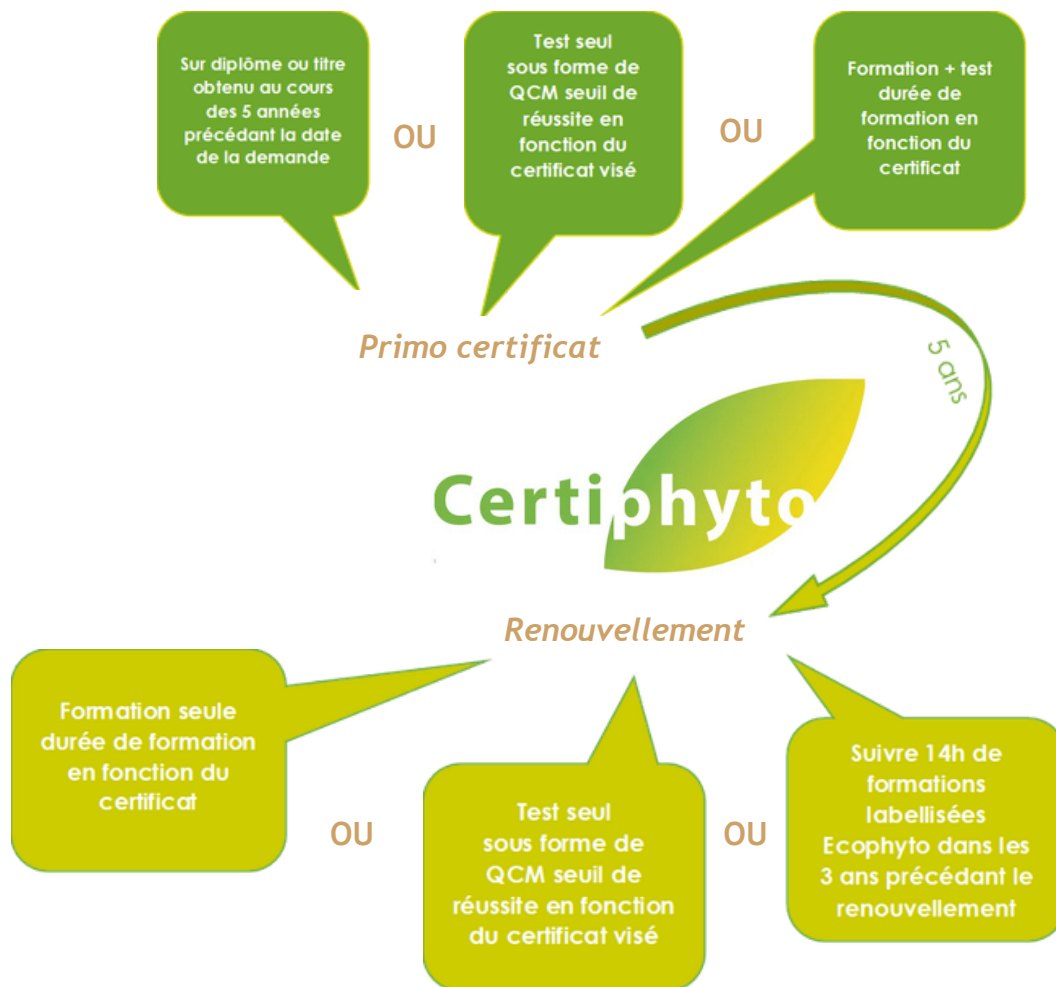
Sur diplôme ou titre obtenu au cours des 5 années précédant la date de la demande

OU

Test seul sous forme de QCM seuil de réussite en fonction du certificat visé

OU

Formation + test durée de formation en fonction du certificat

Primo certificat

5 ans

Certiphyto

Renouvellement

Formation seule durée de formation en fonction du certificat

OU

Test seul sous forme de QCM seuil de réussite en fonction du certificat visé

OU

Suivre 14h de formations labellisées Ecophyto dans les 3 ans précédant le renouvellement